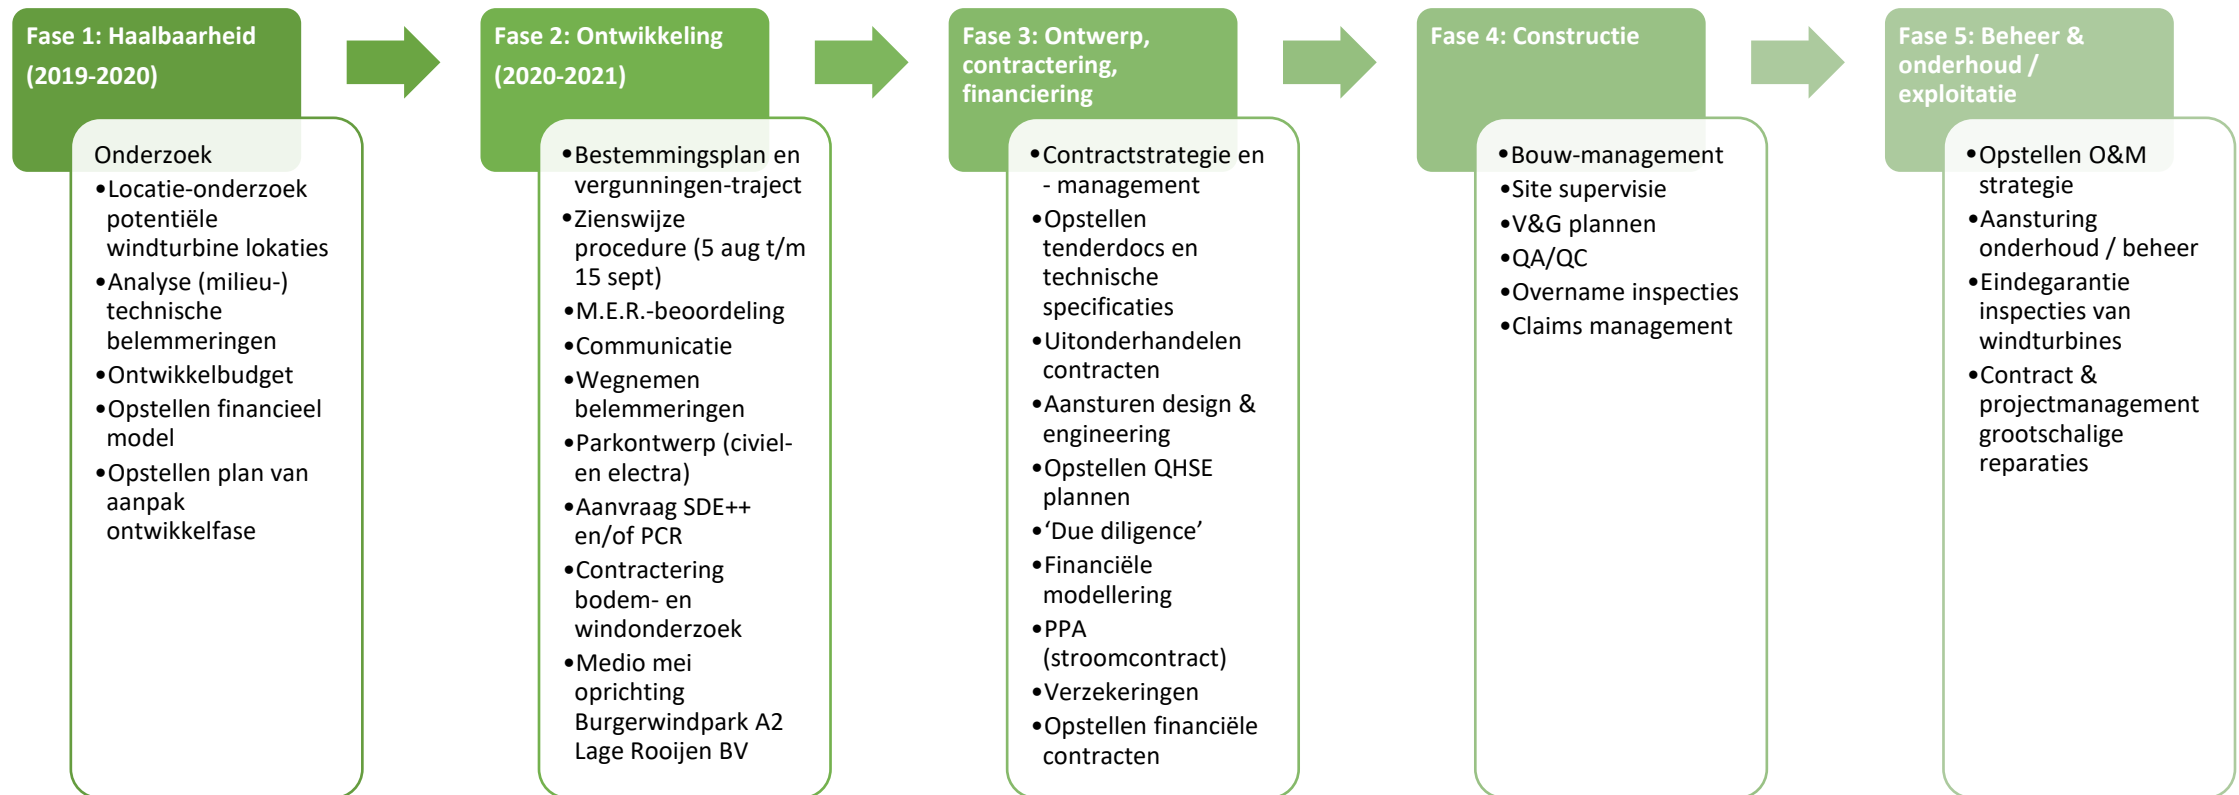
Fase 1: Haalbaarheid (2019-2020)

Onderzoek
•Locatie-onderzoek potentiële windturbine lokaties
•Analyse (milieu-) technische belemmeringen
•Ontwikkelbudget
•Opstellen financieel model
•Opstellen plan van aanpak ontwikkelfase

Fase 2: Ontwikkeling (2020-2021)

•Bestemmingsplan en vergunningen-traject
•Zienswijze procedure (5 aug t/m 15 sept)
•M.E.R.-beoordeling
•Communicatie
•Wegnemen belemmeringen
•Parkontwerp (civiel- en electra)
•Aanvraag SDE++ en/of PCR
•Contractering bodem- en windonderzoek
•Medio mei oprichting Burgerwindpark A2 Lage Rooijen BV

Fase 3: Ontwerp, contractering, financiering

•Contractstrategie en - management
•Opstellen tenderdocs en technische specificaties
•Uitonderhandelen contracten
•Aansturen design & engineering
•Opstellen QHSE plannen
•'Due diligence'
•Financiële modellering
•PPA (stroomcontract)
•Verzekeringen
•Opstellen financiële contracten

Fase 4: Constructie

•Bouw-management
•Site supervisie
•V&G plannen
•QA/QC
•Overname inspecties
•Claims management

Fase 5: Beheer & onderhoud / exploitatie

•Opstellen O&M strategie
•Aansturing onderhoud / beheer
•Eindegarantie inspecties van windturbines
•Contract & projectmanagement grootschalige reparaties